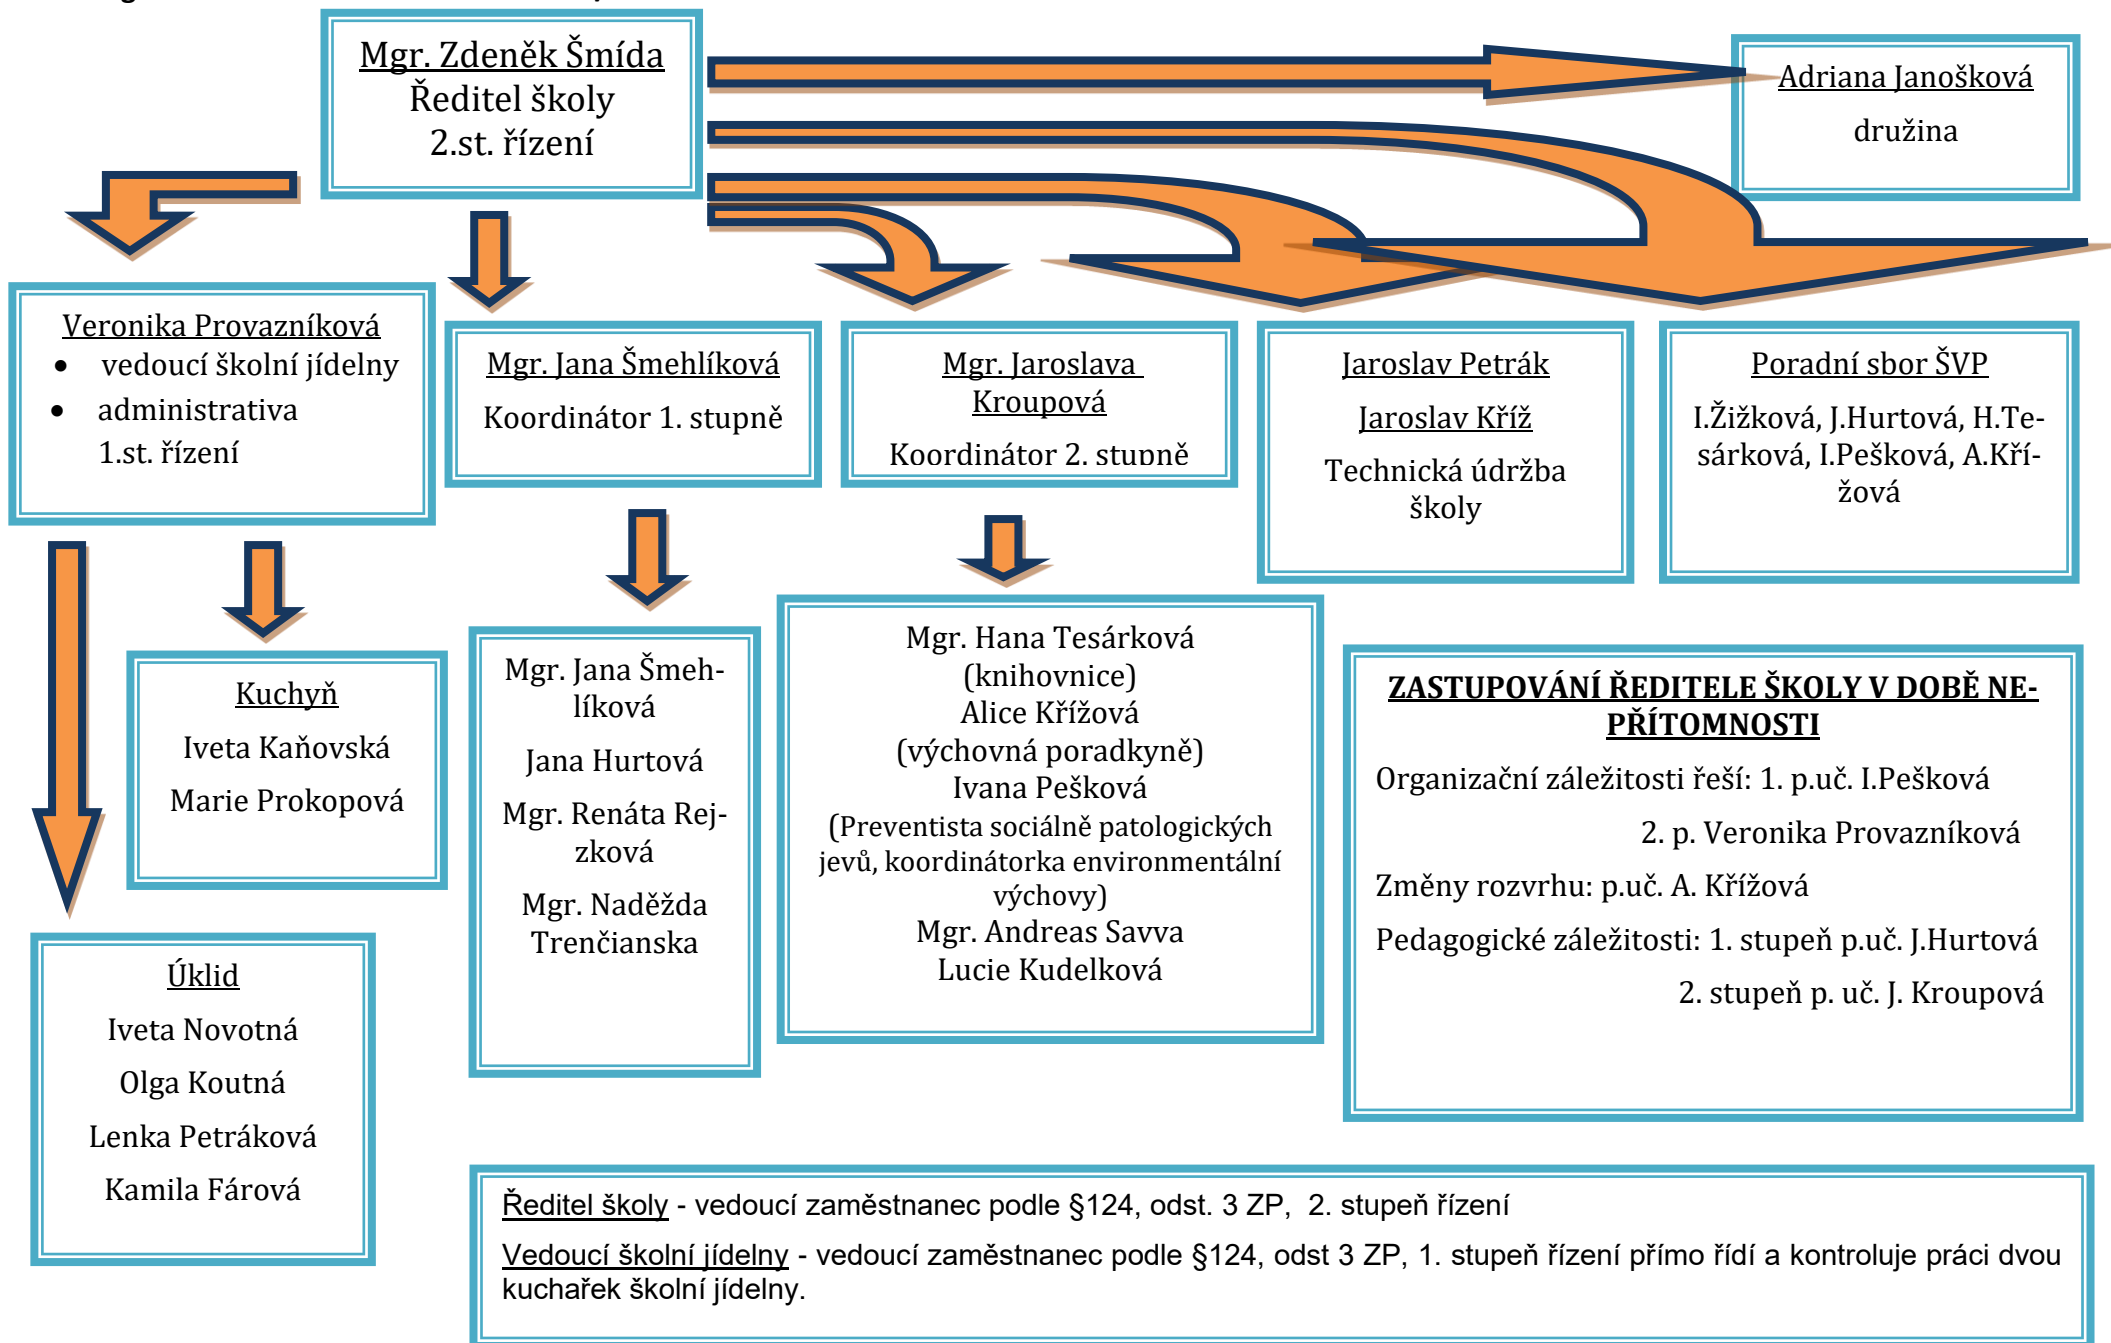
Mgr. Zdeněk Šmída
Ředitel školy
2.st. řízení

Adriana Janošková
družina

Veronika Provazníková
- vedoucí školní jídelny
- administrativa
1.st. řízení

Mgr. Jana Šmehlíková
Koordinátor 1. stupně

Mgr. Jaroslava Kroupová
Koordinátor 2. stupně

Jaroslav Petrák
Jaroslav Kříž
Technická údržba školy

Poradní sbor ŠVP
I.Žižková, J.Hurtová, H.Tesárková, I.Pešková, A.Křížová

Kuchyň
Iveta Kaňovská
Marie Prokopová

Mgr. Jana Šmehlíková
Jana Hurtová
Mgr. Renáta Rejzková
Mgr. Naděžda Trenčianska

Mgr. Hana Tesárková
(knihovnice)
Alice Křížová
(výchovná poradkyně)
Ivana Pešková
(Preventista sociálně patologických jevů, koordinátorka environmentální výchovy)
Mgr. Andreas Savva
Lucie Kudelková

ZASTUPOVÁNÍ ŘEDITELE ŠKOLY V DOBĚ NEPŘÍTOMNOSTI
Organizační záležitosti řeší: 1. p.uč. I.Pešková
2. p. Veronika Provazníková
Změny rozvrhu: p.uč. A. Křížová
Pedagogické záležitosti: 1. stupeň p.uč. J.Hurtová
2. stupeň p. uč. J. Kroupová

Úklid
Iveta Novotná
Olga Koutná
Lenka Petráková
Kamila Fárová

Ředitel školy - vedoucí zaměstnanec podle §124, odst. 3 ZP, 2. stupeň řízení

Vedoucí školní jídelny - vedoucí zaměstnanec podle §124, odst 3 ZP, 1. stupeň řízení přímo řídí a kontroluje práci dvou kuchařek školní jídelny.